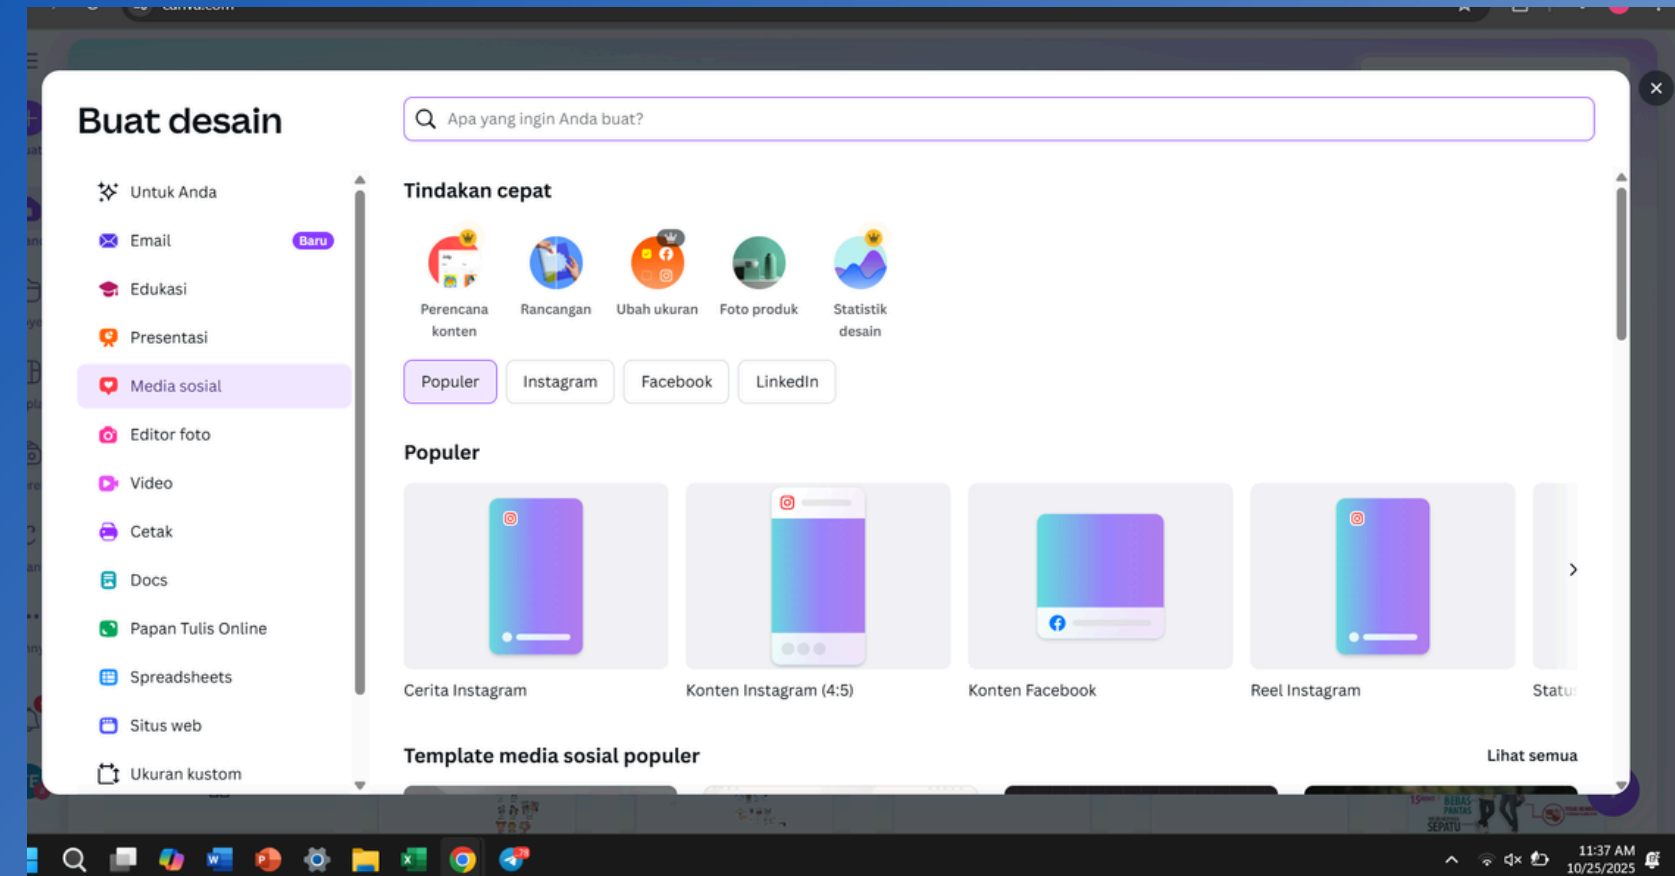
Buat desain

Apa yang ingin Anda buat?

Untuk Anda
Email Baru
Edukasi
Presentasi
Media sosial
Editor foto
Video
Cetak
Docs
Papan Tulis Online
Spreadsheets
Situs web
Ukuran kustom

Tindakan cepat

Perencana konten
Rancangan
Ubah ukuran
Foto produk
Statistik desain

Populer
Instagram
Facebook
LinkedIn

Populer

Cerita Instagram
Konten Instagram (4:5)
Konten Facebook
Reel Instagram
Statu

Template media sosial populer
Lihat semua

11:37 AM
10/25/2025